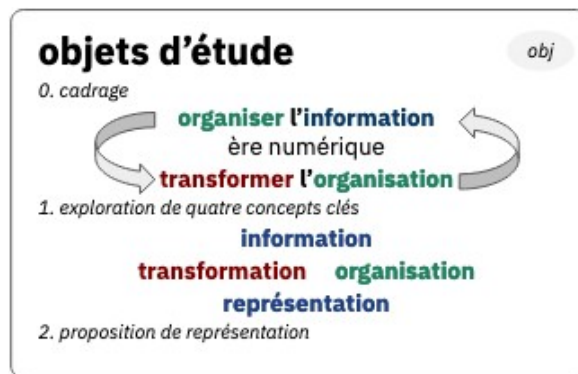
objets d'étude

obj

0. cadrage

organiser l'information
ère numérique
transformer l'organisation

1. exploration de quatre concepts clés

information
transformation organisation
représentation

2. proposition de représentation